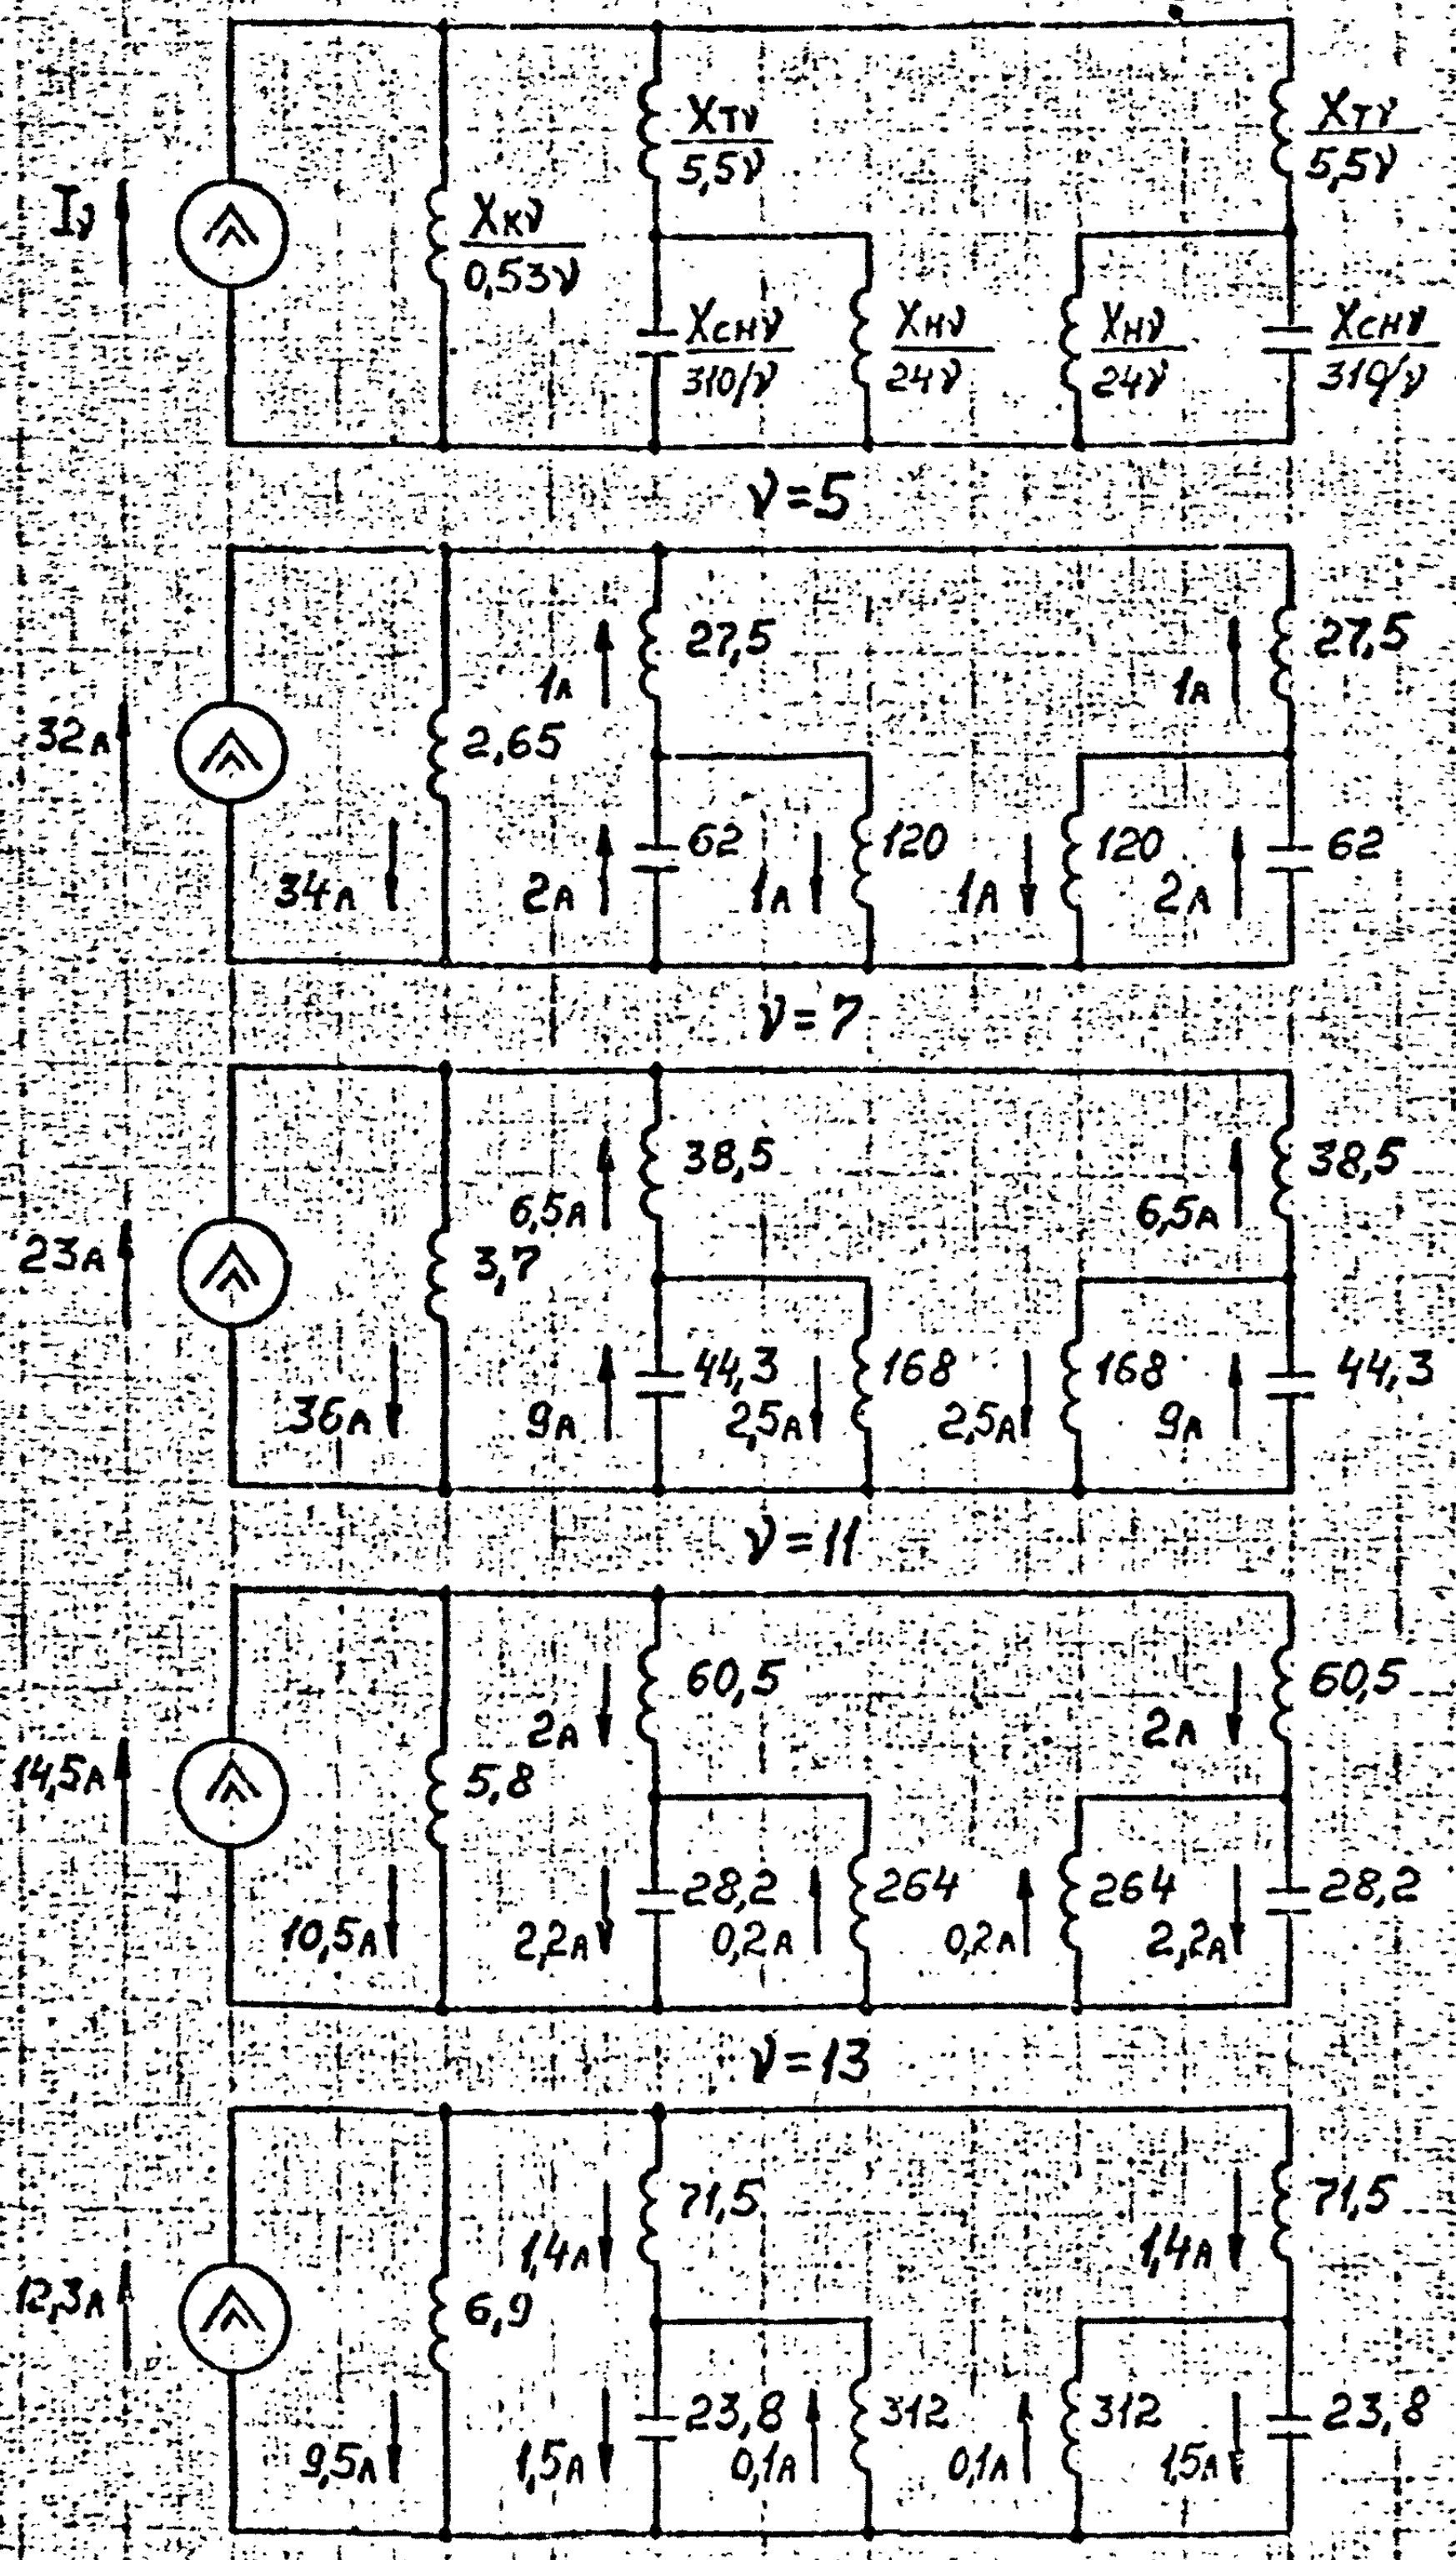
$I_\nu$

$X_{K\nu}$
$0,53\nu$

$X_{T\nu}$
$5,5\nu$

$X_{CH\nu}$
$310/\nu$

$X_{H\nu}$
$24\nu$

$X_{H\nu}$
$24\nu$

$X_{T\nu}$
$5,5\nu$

$X_{CH\nu}$
$310/\nu$

$\nu=5$

32A
34A
2,65
1A
27,5
2A
62
1A
120
1A
120
2A
62
1A
27,5

$\nu=7$

23A
36A
3,7
6,5A
38,5
9A
44,3
2,5A
168
2,5A
168
9A
44,3
6,5A
38,5

$\nu=11$

14,5A
10,5A
5,8
2A
60,5
2,2A
28,2
0,2A
264
0,2A
264
2,2A
28,2
2A
60,5

$\nu=13$

12,3A
9,5A
6,9
1,4A
71,5
1,5A
23,8
0,1A
312
0,1A
312
1,5A
23,8
1,4A
71,5